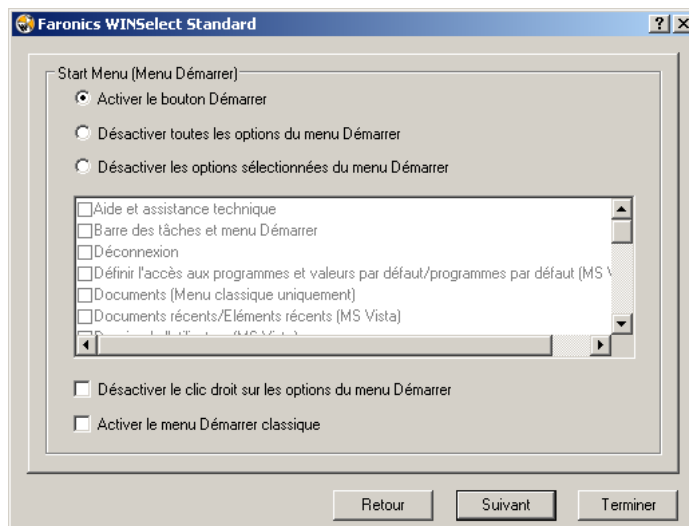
Faronics WINSelect Standard

? X

Start Menu (Menu Démarrer)

Activer le bouton Démarrer

Désactiver toutes les options du menu Démarrer

Désactiver les options sélectionnées du menu Démarrer

Aide et assistance technique
Barre des tâches et menu Démarrer
Déconnexion
Définir l'accès aux programmes et valeurs par défaut/programmes par défaut (MS V
Documents (Menu classique uniquement)
Documents récents/Eléments récents (MS Vista)
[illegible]

Désactiver le clic droit sur les options du menu Démarrer

Activer le menu Démarrer classique

Retour

Suivant

Terminer